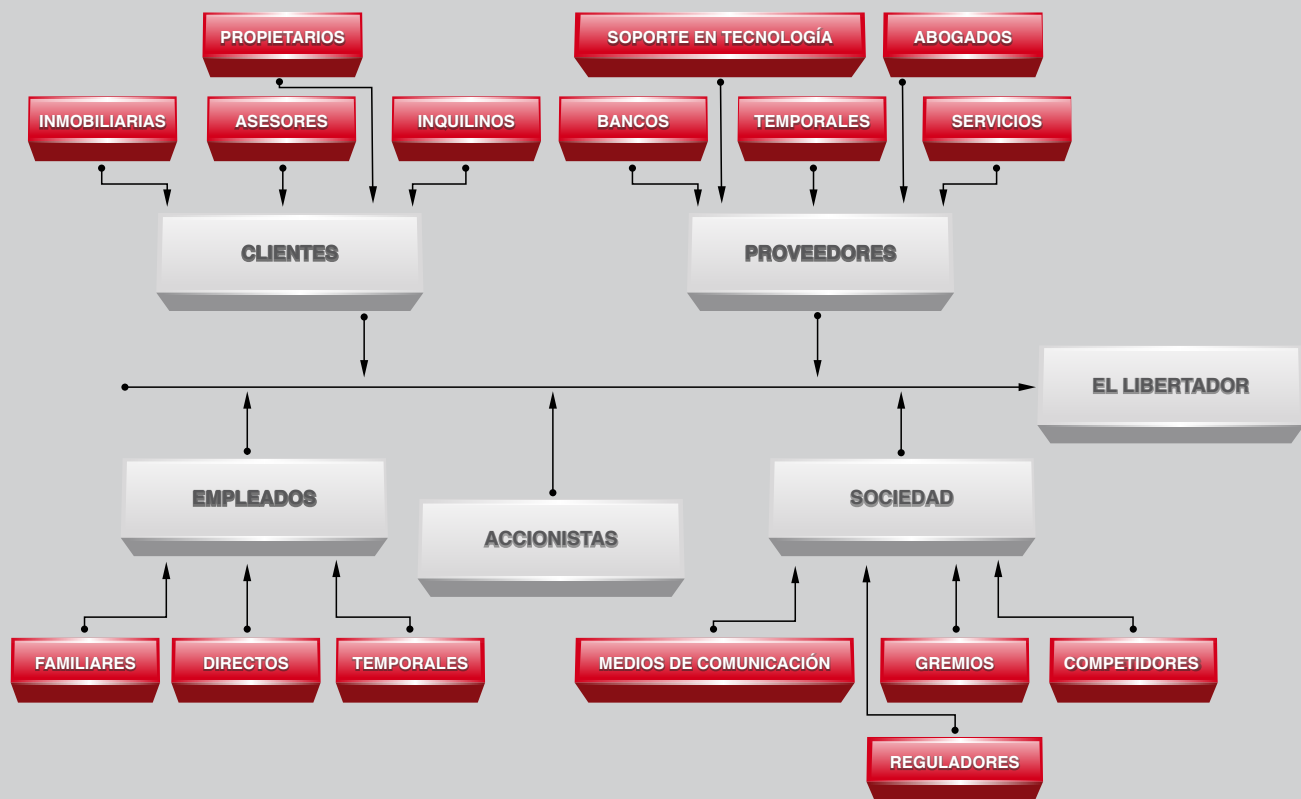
PROPIETARIOS

SOPORTE EN TECNOLOGÍA

ABOGADOS

INMOBILIARIAS

ASESORES

INQUILINOS

BANCOS

TEMPORALES

SERVICIOS

CLIENTES

PROVEEDORES

EL LIBERTADOR

EMPLEADOS

ACCIONISTAS

SOCIEDAD

FAMILIARES

DIRECTOS

TEMPORALES

MEDIOS DE COMUNICACIÓN

GREMIOS

COMPETIDORES

REGULADORES